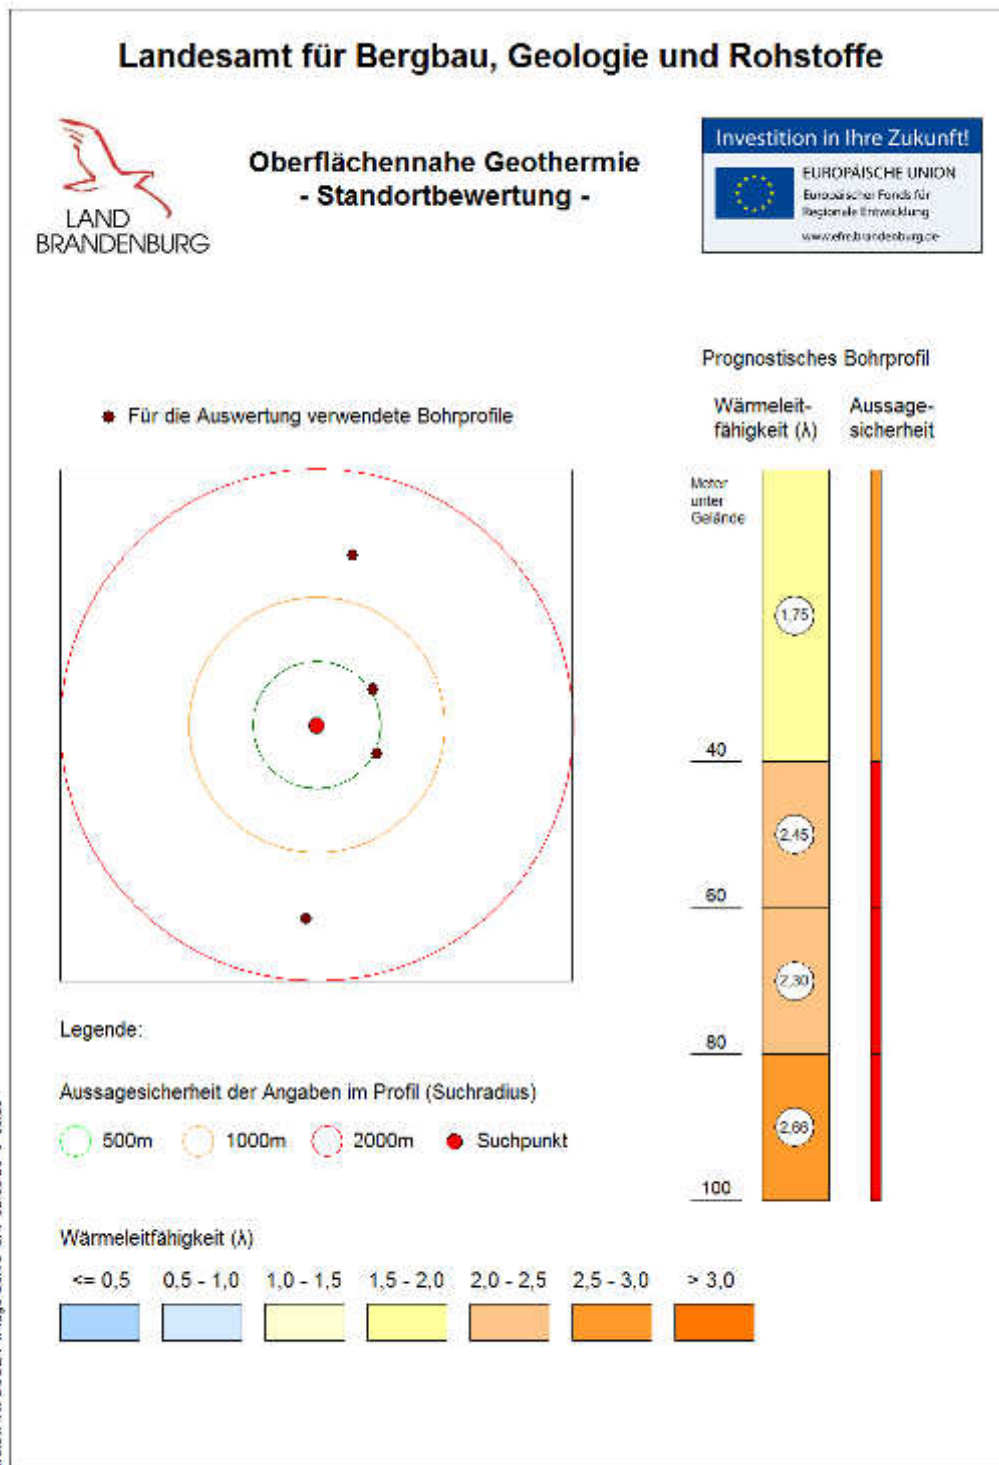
Landesamt für Bergbau, Geologie und Rohstoffe

LAND BRANDENBURG

Oberflächennahe Geothermie
- Standortbewertung -

Investition in Ihre Zukunft!
EUROPÄISCHE UNION
Europäischer Fonds für Regionale Entwicklung
www.efre.brandenburg.de

Prognostisches Bohrprofil

Wärmeleitfähigkeit (λ)

Aussagesicherheit

Für die Auswertung verwendete Bohrprofile

Meter unter Gelände

1,75

40

2,45

60

2,30

80

2,66

100

Legende:

Aussagesicherheit der Angaben im Profil (Suchradius)

500m 1000m 2000m Suchpunkt

Wärmeleitfähigkeit (λ)

<= 0,5 0,5 - 1,0 1,0 - 1,5 1,5 - 2,0 2,0 - 2,5 2,5 - 3,0 > 3,0